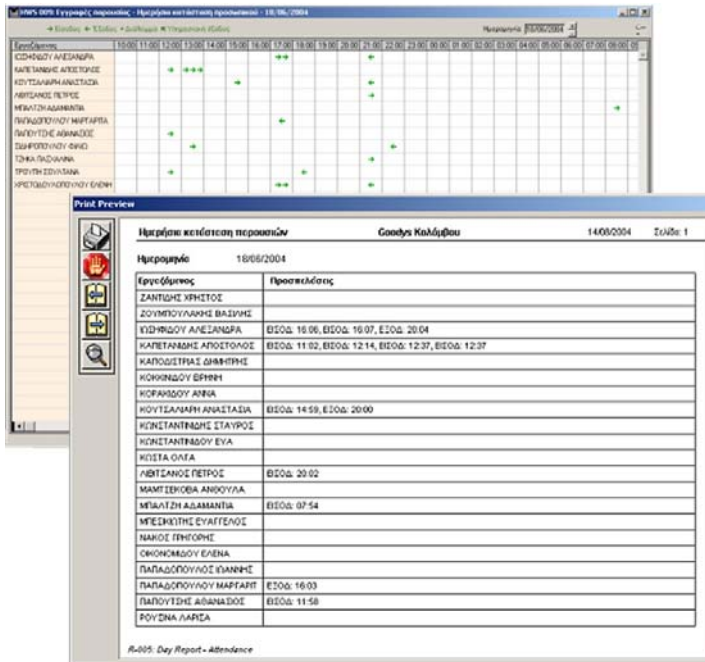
HMS 009: Εγγραφές παρουσίας - Ημερήσια κατάσταση προσωπικού - 18/06/2004

Ημερομηνία 18/06/2004

Εργαζόμενος | 10:00 | 11:00 | 12:00 | 13:00 | 14:00 | 15:00 | 16:00 | 17:00 | 18:00 | 19:00 | 20:00 | 21:00 | 22:00 | 23:00 | 00:00 | 01:00 | 02:00 | 03:00 | 04:00 | 05:00 | 06:00 | 07:00 | 08:00

ΚΩΦΙΔΟΥ ΑΛΕΞΑΝΔΡΑ
ΚΑΠΕΤΑΝΑΚΗΣ ΑΠΟΣΤΟΛΟΣ
ΚΟΥΤΣΑΛΙΑΡΗ ΑΝΑΣΤΑΣΙΑ
ΛΙΒΙΤΣΑΝΟΣ ΠΕΤΡΟΣ
ΜΠΑΛΤΖΗ ΑΔΑΜΑΝΤΙΑ
ΠΑΠΑΔΟΠΟΥΛΟΥ ΜΑΡΓΑΡΙΤΑ
ΠΑΠΟΥΤΣΗΣ ΑΘΑΝΑΣΙΟΣ
ΣΙΔΗΡΟΠΟΥΛΟΥ ΦΑΝΗ
ΤΣΗΚΑ ΠΑΣΧΑΛΙΝΑ
ΤΡΟΥΠΗ ΣΟΥΛΤΑΝΑ
ΧΡΙΣΤΟΔΟΥΛΟΠΟΥΛΟΥ ΕΛΕΝΗ

Print Preview

Ημερήσια κατάσταση παρουσιών | Goodys Καλόμβου | 14/06/2004 | Σελίδα: 1

Ημερομηνία 18/06/2004

| Εργαζόμενος | Προσπελάσεις |
|---|---|
| ΖΑΝΤΙΔΗΣ ΧΡΗΣΤΟΣ | |
| ΖΟΥΜΠΟΥΛΑΚΗΣ ΒΑΣΙΛΗΣ | |
| ΚΩΦΙΔΟΥ ΑΛΕΞΑΝΔΡΑ | ΕΙΣΟΔ: 16:06, ΕΙΣΟΔ: 16:07, ΕΞΟΔ: 20:04 |
| ΚΑΠΕΤΑΝΑΚΗΣ ΑΠΟΣΤΟΛΟΣ | ΕΙΣΟΔ: 11:02, ΕΙΣΟΔ: 12:14, ΕΙΣΟΔ: 12:37, ΕΙΣΟΔ: 12:37 |
| ΚΑΠΟΔΙΣΤΡΙΑΣ ΔΗΜΗΤΡΗΣ | |
| ΚΟΚΚΙΝΙΔΟΥ ΕΙΡΗΝΗ | |
| ΚΟΡΑΚΙΔΟΥ ΑΝΝΑ | |
| ΚΟΥΤΣΑΛΙΑΡΗ ΑΝΑΣΤΑΣΙΑ | ΕΙΣΟΔ: 14:59, ΕΞΟΔ: 20:00 |
| ΚΩΝΣΤΑΝΤΙΝΙΔΗΣ ΣΤΑΥΡΟΣ | |
| ΚΩΝΣΤΑΝΤΙΝΙΔΟΥ ΕΥΑ | |
| ΚΩΣΤΑ ΟΛΓΑ | |
| ΛΙΒΙΤΣΑΝΟΣ ΠΕΤΡΟΣ | ΕΙΣΟΔ: 20:02 |
| ΜΑΜΤΣΕΚΟΒΑ ΑΝΘΟΥΛΑ | |
| ΜΠΑΛΤΖΗ ΑΔΑΜΑΝΤΙΑ | ΕΙΣΟΔ: 07:54 |
| ΜΠΕΣΚΙΩΤΗΣ ΕΥΑΓΓΕΛΟΣ | |
| ΝΑΚΟΣ ΓΡΗΓΟΡΗΣ | |
| ΟΙΚΟΝΟΜΙΔΟΥ ΕΛΕΝΑ | |
| ΠΑΠΑΔΟΠΟΥΛΟΣ ΙΩΑΝΝΗΣ | |
| ΠΑΠΑΔΟΠΟΥΛΟΥ ΜΑΡΓΑΡΙΤ | ΕΞΟΔ: 16:03 |
| ΠΑΠΟΥΤΣΗΣ ΑΘΑΝΑΣΙΟΣ | ΕΙΣΟΔ: 11:58 |
| ΡΟΥΣΙΝΑ ΛΑΡΙΣΑ | |

R-005: Day Report - Attendance